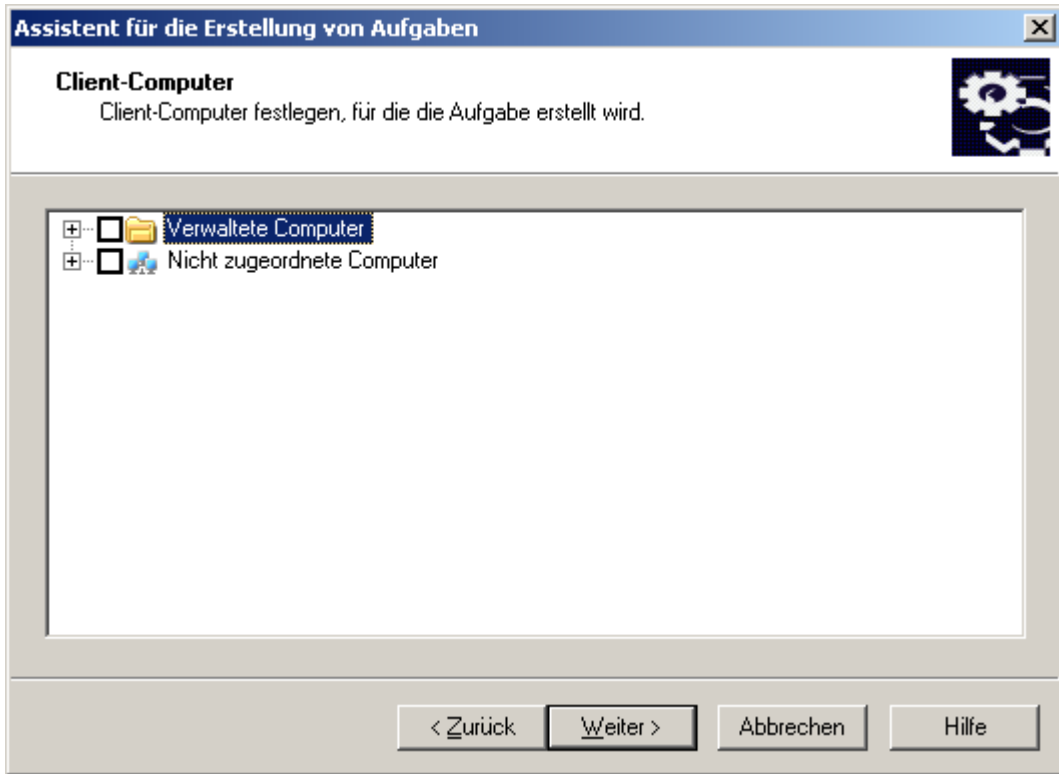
Assistent für die Erstellung von Aufgaben

Client-Computer
Client-Computer festlegen, für die die Aufgabe erstellt wird.

Verwaltete Computer
Nicht zugeordnete Computer

< Zurück
Weiter >
Abbrechen
Hilfe